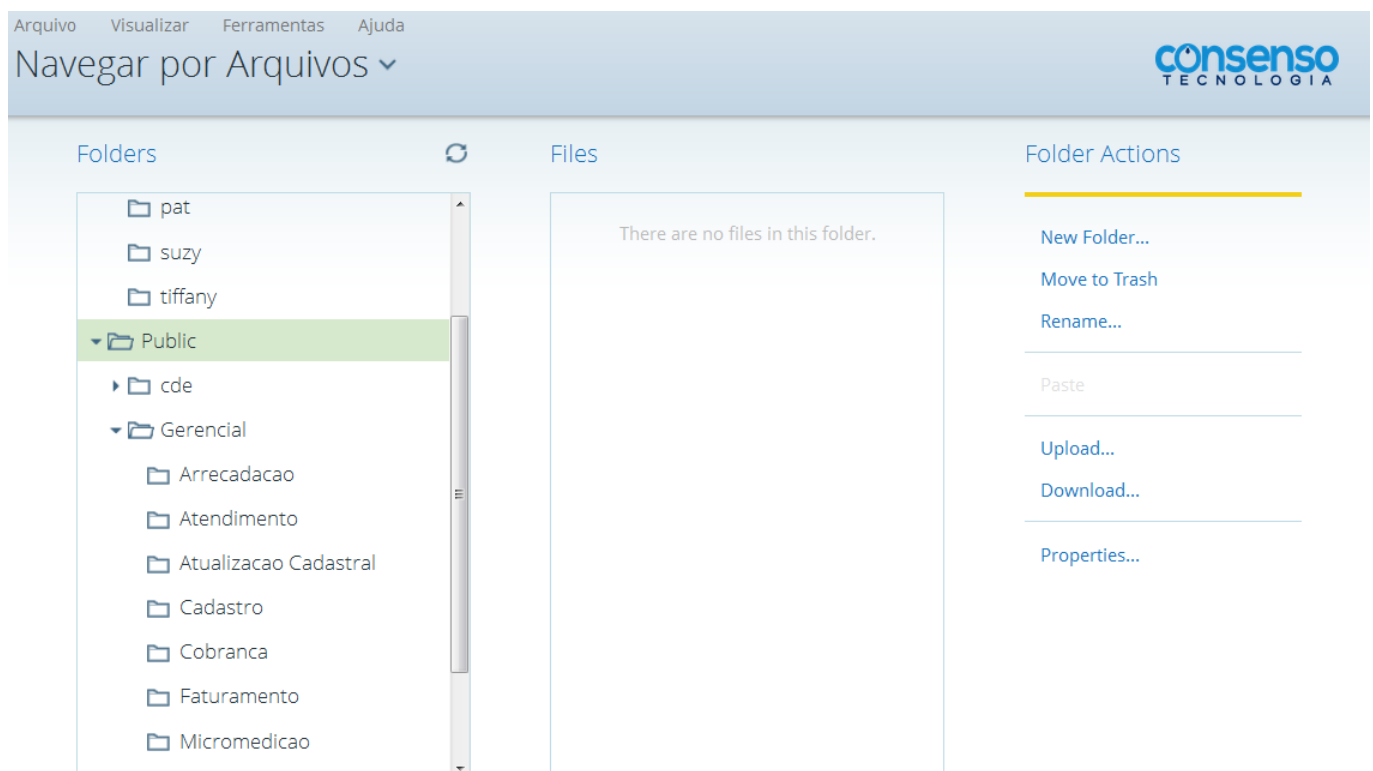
Arquivo Visualizar Ferramentas Ajuda

Navegar por Arquivos

consenso
TECNOLOGIA

Folders

pat
suzy
tiffany
Public
cde
Gerencial
Arrecadacao
Atendimento
Atualizacao Cadastral
Cadastro
Cobranca
Faturamento
Micromedicao

Files

There are no files in this folder.

Folder Actions

New Folder...
Move to Trash
Rename...
Paste
Upload...
Download...
Properties...